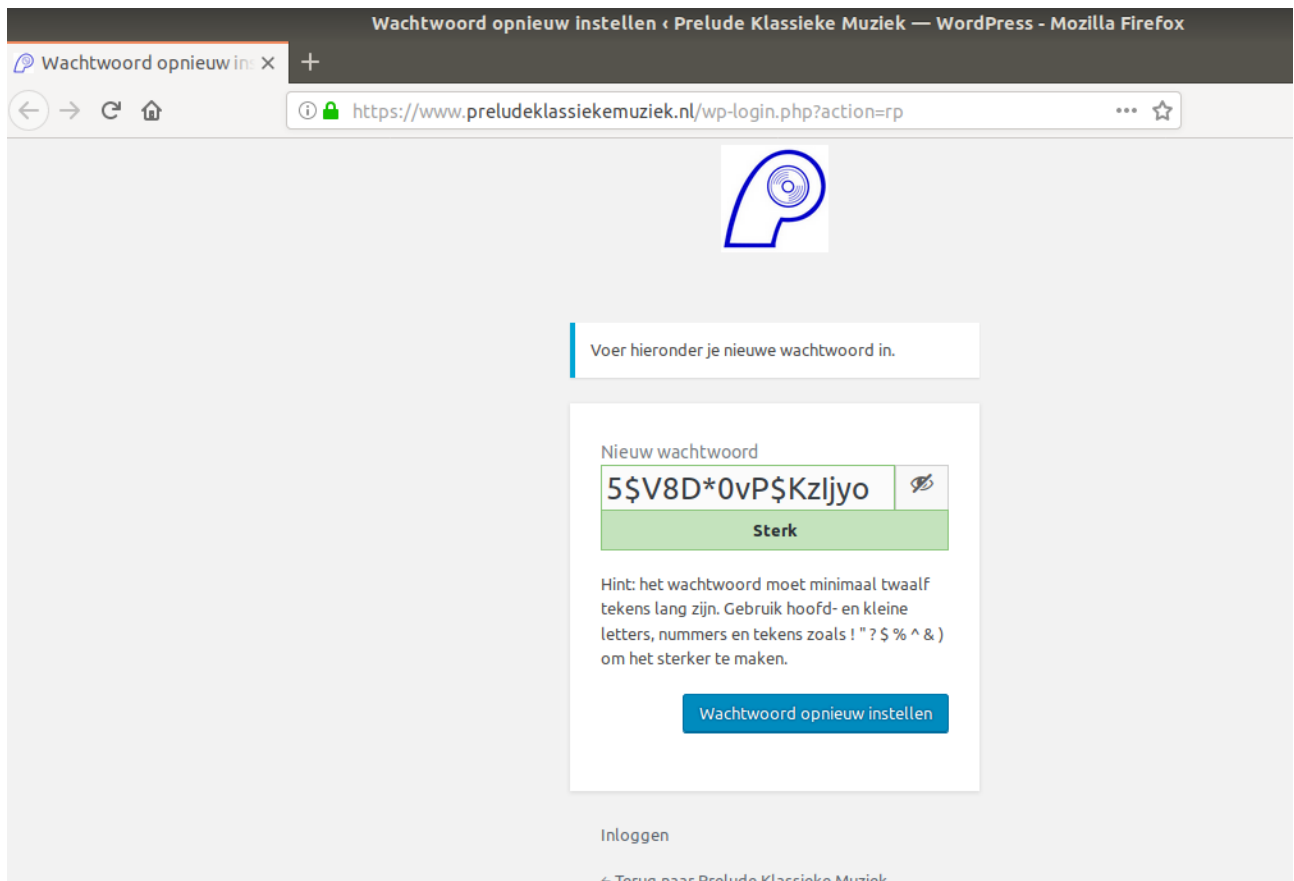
Wachtwoord opnieuw instellen ‹ Prelude Klassieke Muziek — WordPress - Mozilla Firefox

Wachtwoord opnieuw ins ×

+

https://www.preludeklassiekemuziek.nl/wp-login.php?action=rp

Voer hieronder je nieuwe wachtwoord in.

Nieuw wachtwoord

5$V8D*0vP$Kzljyo

Sterk

Hint: het wachtwoord moet minimaal twaalf tekens lang zijn. Gebruik hoofd- en kleine letters, nummers en tekens zoals ! " ? $ % ^ & ) om het sterker te maken.

Wachtwoord opnieuw instellen

Inloggen

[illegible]